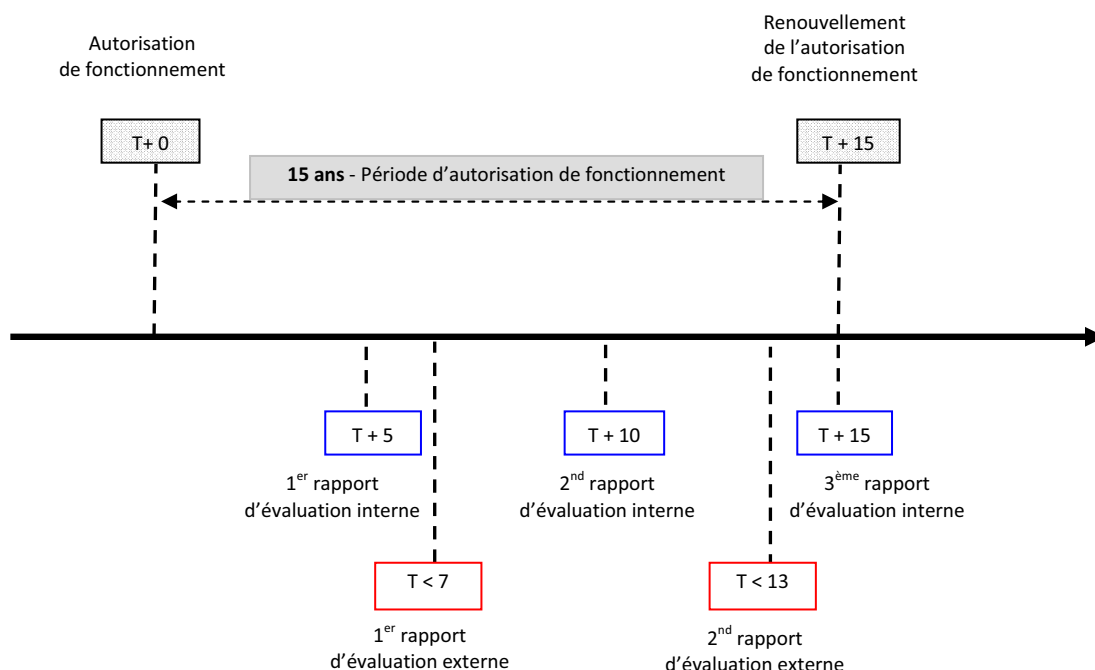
Autorisation de fonctionnement

Renouvellement de l'autorisation de fonctionnement

T+ 0

T + 15

**15 ans** - Période d'autorisation de fonctionnement

T + 5

$1^{er}$ rapport d'évaluation interne

T + 10

$2^{nd}$ rapport d'évaluation interne

T + 15

$3^{ème}$ rapport d'évaluation interne

T < 7

$1^{er}$ rapport d'évaluation externe

T < 13

$2^{nd}$ rapport d'évaluation externe